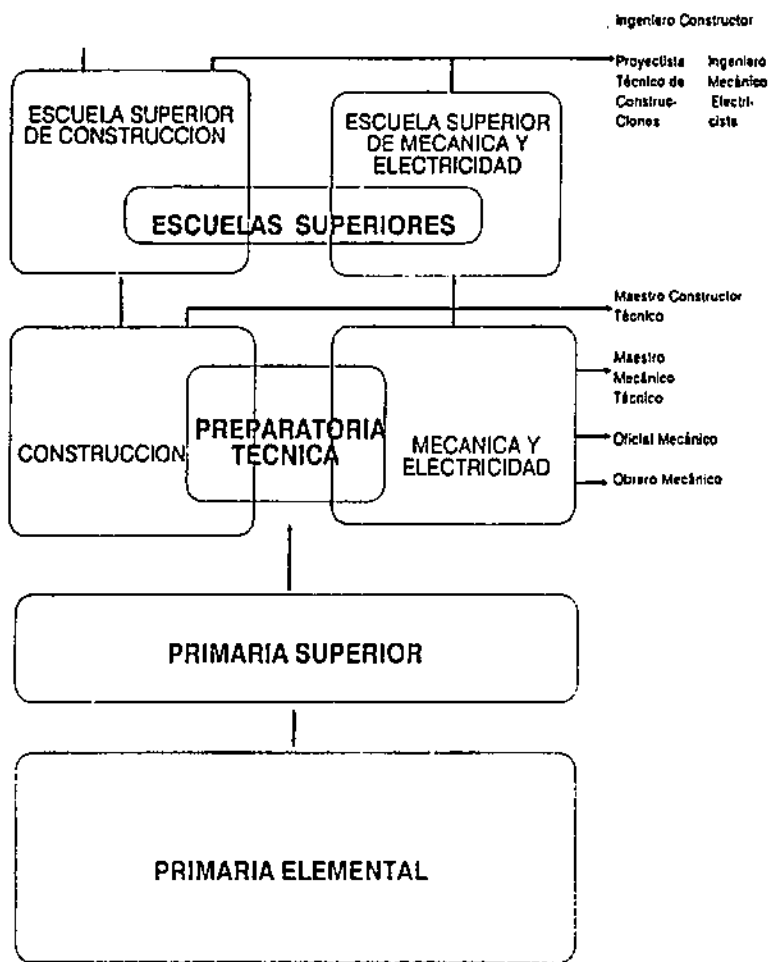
Ingeniero Constructor

Proyectista Técnico de Construcciones

Ingeniero Mecánico Electricista

ESCUELA SUPERIOR DE CONSTRUCCION

ESCUELA SUPERIOR DE MECANICA Y ELECTRICIDAD

ESCUELAS SUPERIORES

Maestro Constructor Técnico

Maestro Mecánico Técnico

CONSTRUCCION

PREPARATORIA TECNICA

MECANICA Y ELECTRICIDAD

Oficial Mecánico

Obrero Mecánico

PRIMARIA SUPERIOR

PRIMARIA ELEMENTAL